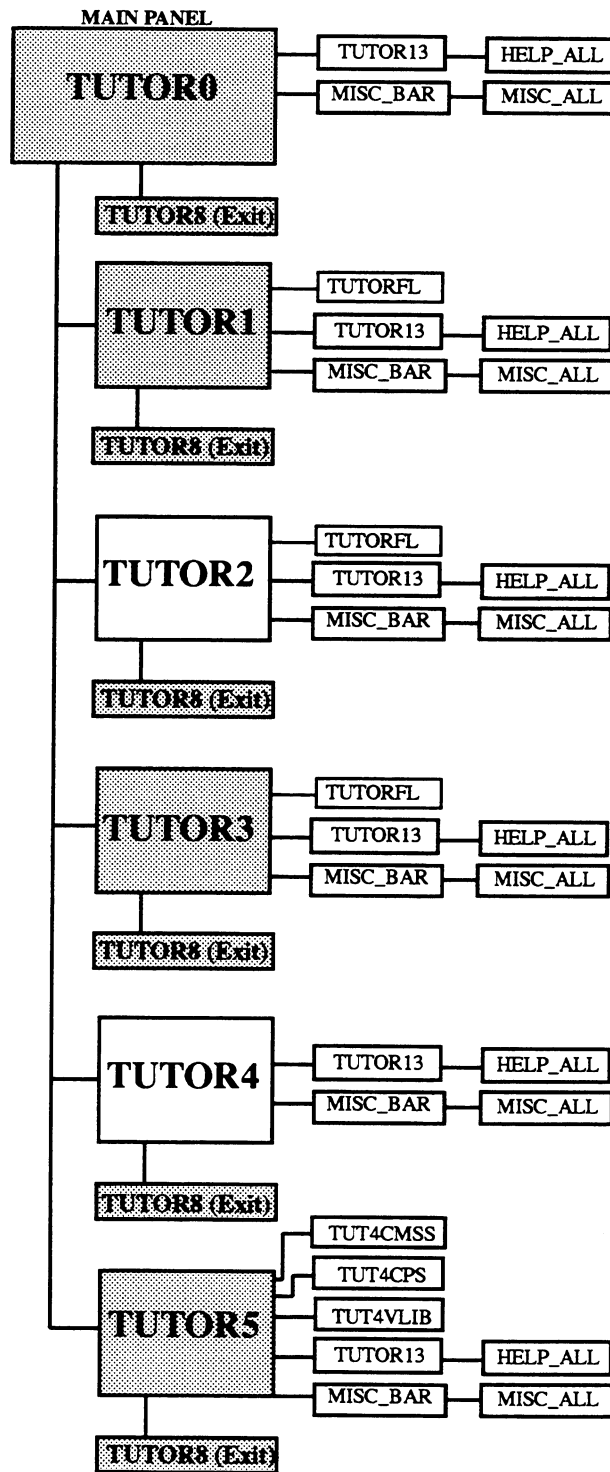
MAIN PANEL

TUTOR0

TUTOR13

HELP_ALL

MISC_BAR

MISC_ALL

TUTOR8 (Exit)

TUTOR1

TUTORFL

TUTOR13

HELP_ALL

MISC_BAR

MISC_ALL

TUTOR8 (Exit)

TUTOR2

TUTORFL

TUTOR13

HELP_ALL

MISC_BAR

MISC_ALL

TUTOR8 (Exit)

TUTOR3

TUTORFL

TUTOR13

HELP_ALL

MISC_BAR

MISC_ALL

TUTOR8 (Exit)

TUTOR4

TUTOR13

HELP_ALL

MISC_BAR

MISC_ALL

TUTOR8 (Exit)

TUT4CMSS

TUT4CPS

TUTOR5

TUT4VLIB

TUTOR13

HELP_ALL

MISC_BAR

MISC_ALL

TUTOR8 (Exit)